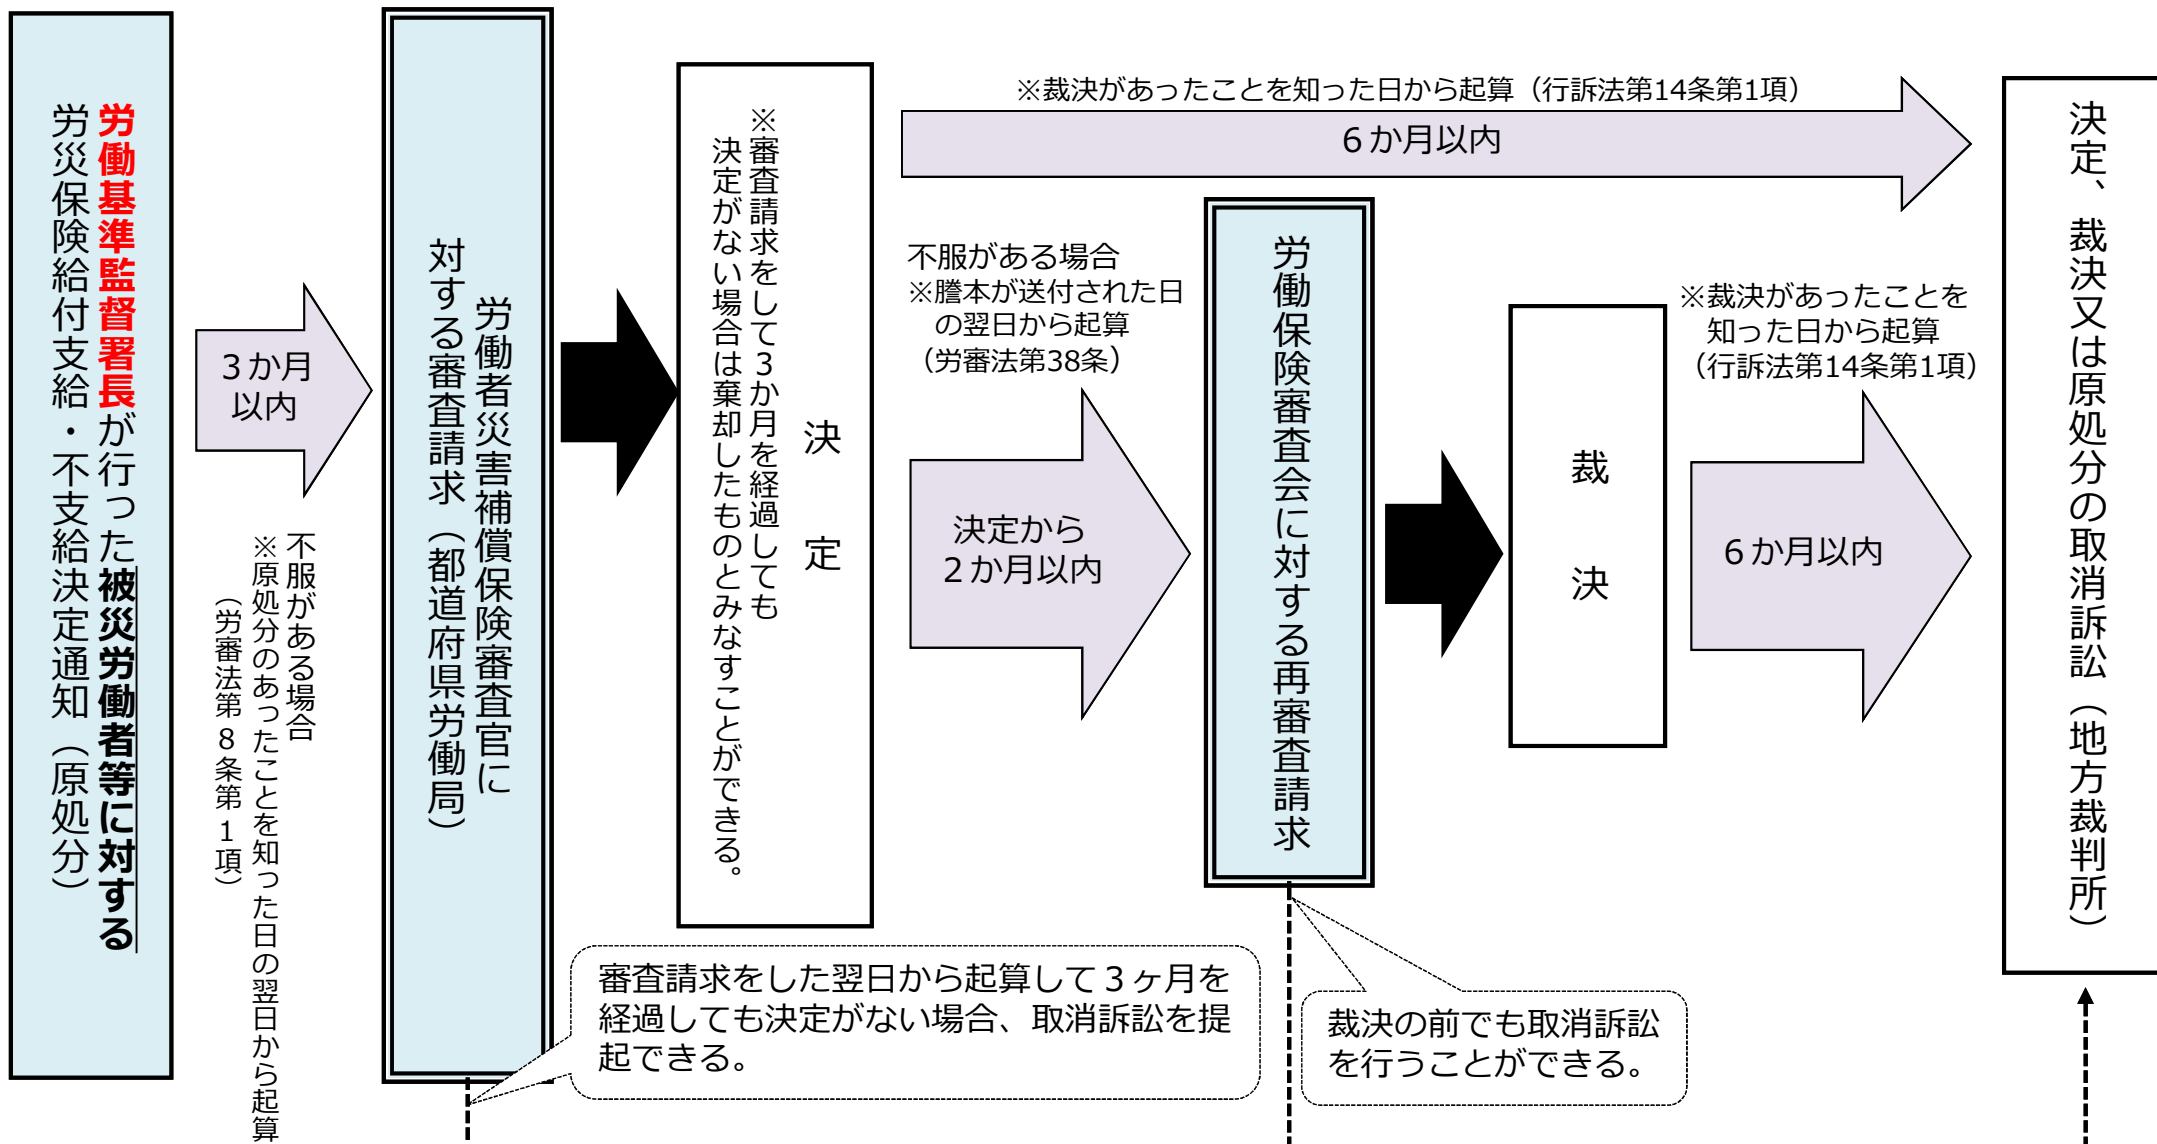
労働基準監督署長が行った被災労働者等に対する労災保険給付支給・不支給決定通知（原処分）

3か月以内

不服がある場合
※原処分のあったことを知った日の翌日から起算
（労審法第８条第１項）

労働者災害補償保険審査官に対する審査請求（都道府県労働局）

決定

※審査請求をして３か月を経過しても決定がない場合は棄却したものとみなすことができる。

※裁決があったことを知った日から起算（行訴法第14条第1項）

6か月以内

不服がある場合
※謄本が送付された日の翌日から起算
（労審法第38条）

決定から
2か月以内

労働保険審査会に対する再審査請求

裁決

※裁決があったことを知った日から起算
（行訴法第14条第1項）

6か月以内

決定、裁決又は原処分の取消訴訟（地方裁判所）

審査請求をした翌日から起算して３ヶ月を経過しても決定がない場合、取消訴訟を提起できる。

裁決の前でも取消訴訟を行うことができる。